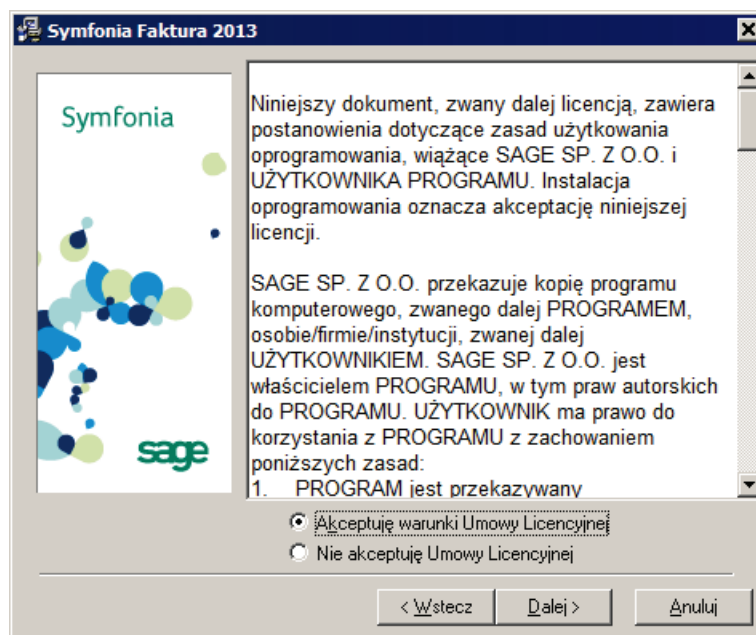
Symfonia Faktura 2013

Symfonia

sage

Niniejszy dokument, zwany dalej licencją, zawiera postanowienia dotyczące zasad użytkowania oprogramowania, wiążące SAGE SP. Z O.O. i UŻYTKOWNIKA PROGRAMU. Instalacja oprogramowania oznacza akceptację niniejszej licencji.

SAGE SP. Z O.O. przekazuje kopię programu komputerowego, zwanego dalej PROGRAMEM, osobie/firmie/instytucji, zwanej dalej UŻYTKOWNIKIEM. SAGE SP. Z O.O. jest właścicielem PROGRAMU, w tym praw autorskich do PROGRAMU. UŻYTKOWNIK ma prawo do korzystania z PROGRAMU z zachowaniem poniższych zasad:
1. PROGRAM jest przekazywany

Akceptuję warunki Umowy Licencyjnej
Nie akceptuję Umowy Licencyjnej

< Wstecz
Dalej >
Anuluj